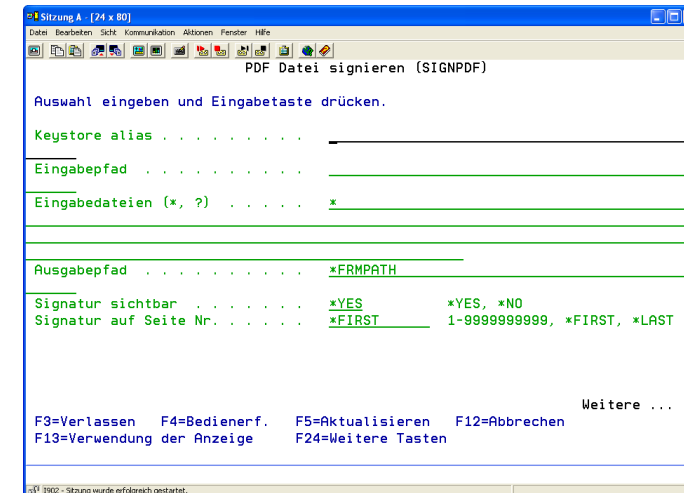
Sitzung A - [24 x 80]

Datei Bearbeiten Sicht Kommunikation Aktionen Fenster Hilfe

PDF Datei signieren (SIGNPDF)

Auswahl eingeben und Eingabetaste drücken.

Keystore alias . . . . . . . . .

Eingabepfad . . . . . . . . . .

Eingabedateien (*, ?) . . . . . *

Ausgabepfad . . . . . . . . . . *FRMPATH

Signatur sichtbar . . . . . . . *YES *YES, *NO
Signatur auf Seite Nr. . . . . . *FIRST 1-9999999999, *FIRST, *LAST

Weitere ...
F3=Verlassen F4=Bedienerf. F5=Aktualisieren F12=Abbrechen
F13=Verwendung der Anzeige F24=Weitere Tasten

I902 - Sitzung wurde erfolgreich gestartet.